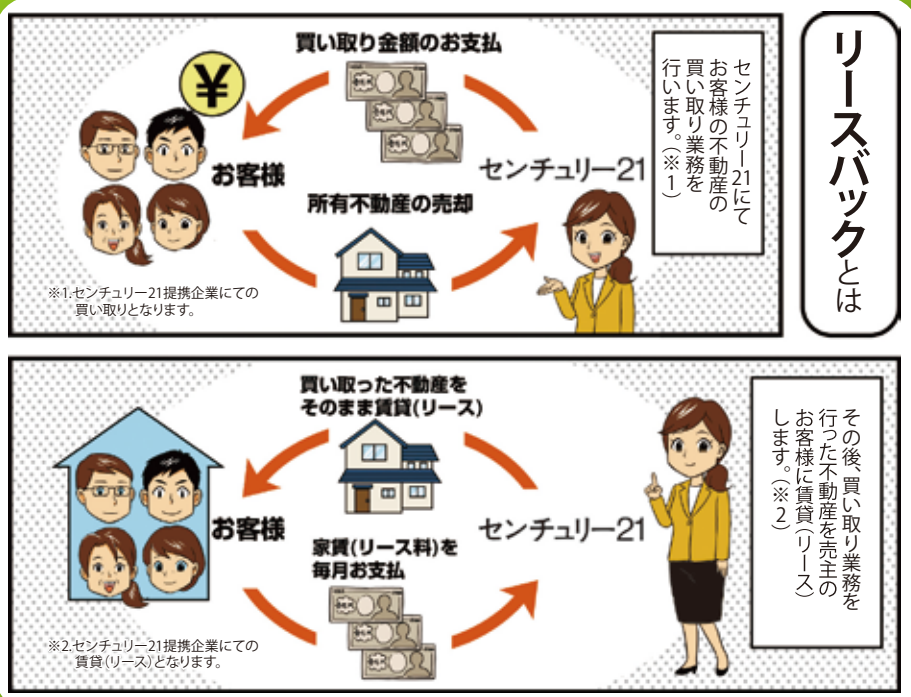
リースバックとは

センチュリー21にてお客様の不動産の買い取り業務を行います。(※1)

買い取り金額のお支払

¥

お客様

センチュリー21

所有不動産の売却

※1.センチュリー21提携企業にての買い取りとなります。

その後、買い取り業務を行った不動産を売主のお客様に賃貸(リース)します。(※2)

買い取った不動産をそのまま賃貸(リース)

お客様

センチュリー21

家賃(リース料)を毎月お支払

※2.センチュリー21提携企業にての賃貸(リース)となります。